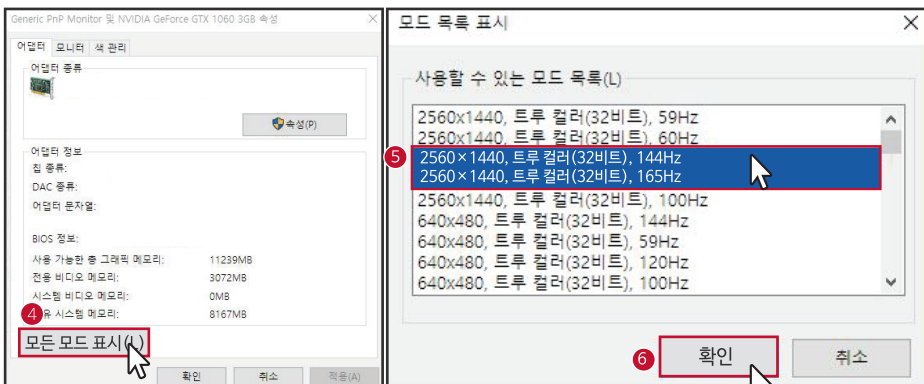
Generic PnP Monitor 및 NVIDIA GeForce GTX 1060 3GB 속성

어댑터 모니터 색 관리

어댑터 종류

속성(P)

어댑터 정보
칩 종류:
DAC 종류:
어댑터 문자열:

BIOS 정보:

| | |
|---|---|
| 사용 가능한 총 그래픽 메모리: | 11239MB |
| 전용 비디오 메모리: | 3072MB |
| 시스템 비디오 메모리: | 0MB |
| 공유 시스템 메모리: | 8167MB |

4 모든 모드 표시(L)

확인 취소 적용(A)

모드 목록 표시

사용할 수 있는 모드 목록(L)

2560×1440, 트루 컬러(32비트), 59Hz
2560×1440, 트루 컬러(32비트), 60Hz
5 2560×1440, 트루 컬러(32비트), 144Hz
2560×1440, 트루 컬러(32비트), 165Hz
2560×1440, 트루 컬러(32비트), 100Hz
640x480, 트루 컬러(32비트), 144Hz
640x480, 트루 컬러(32비트), 59Hz
640x480, 트루 컬러(32비트), 120Hz
640x480, 트루 컬러(32비트), 100Hz

6 확인 취소